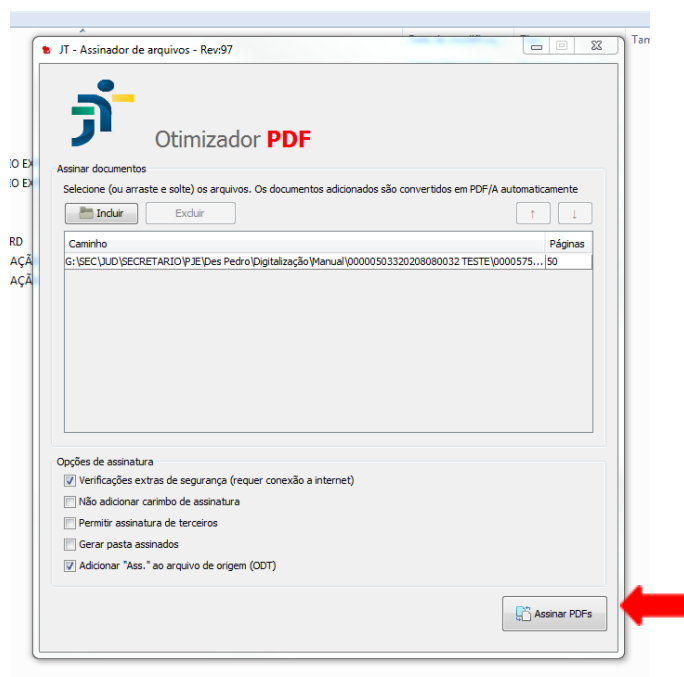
JT - Assinador de arquivos - Rev:97

Tam

O EX
O EX

RD
AÇÃ
AÇÃ

Otimizador PDF

Assinar documentos

Selecione (ou arraste e solte) os arquivos. Os documentos adicionados são convertidos em PDF/A automaticamente

Incluir
Excluir
↑
↓

| Caminho | Páginas |
|---|---|
| G:\SEC\JUD\SECRETARIO\PJE\Des Pedro\Digitalização\Manual\00000503320208080032 TESTE\0000575... | 50 |

Opções de assinatura

Verificações extras de segurança (requer conexão a internet)
Não adicionar carimbo de assinatura
Permitir assinatura de terceiros
Gerar pasta assinados
Adicionar "Ass." ao arquivo de origem (ODT)

Assinar PDFs